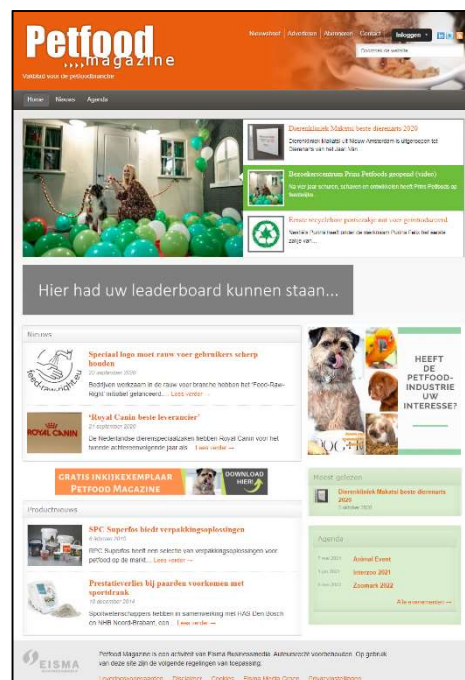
Petfood magazine

Vakblad voor de petfoodbranche

Nieuwsbrief | Adverteren | Abonneren | Contact | Inloggen

Doorzoek de website

Home | Nieuws | Agenda

Dierenkliniek Maketsi beste dierenarts 2020
Dierenkliniek Maketsi uit Nieuw-Amsterdam is uitgeroepen tot Dierenarts van het jaar. Van

Dierenkliniek Prins Petfoods geopend (video)
Na vier jaar schuren, schaven en ontwikkelen heeft Prins Petfoods op Nederland

Eerste recyclebare petfoodzak voor hondenvoer
Nestlé Purina heeft onder de merknaam Purina Felix een eerste zakje van

Hier had uw leaderboard kunnen staan...

Nieuws

Speciaal logo moet rauw voer gebruikers scherp houden
22 september 2020
Bedrijven werkzaam in de rauw voer branche hebben het 'Food-Raw-Right' initiatief gelanceerd. ... Lees verder →

'Royal Canin beste leverancier'
21 september 2020
De Nederlandse dierenspeciaalzaken hebben Royal Canin voor het tweede achtereenvolgende jaar als ... Lees verder →

HEEFT DE PETFOOD-INDUSTRIE UW INTERESSE?

GRATIS INKIJKEXEMPLAAR PETFOOD MAGAZINE
DOWNLOAD HIER!

Meest gelezen

Dierenkliniek Maketsi beste dierenarts 2020
2 oktober 2020

Agenda

Animal Event
Interzoo 2021
Zoomark 2022

Alle evenementen →

Productnieuws

SPC Superfos biedt verpakkingsoplossingen
6 februari 2015
RPC Superfos heeft een selectie van verpakkingsoplossingen voor petfood op de markt... Lees verder →

Prestatieverlies bij paarden voorkomen met sportdrank
18 december 2014
Sportwetenschappers hebben in samenwerking met HAS Den Bosch en NHB Noord-Brabant, een ... Lees verder →

EISMA

Petfood Magazine is een activiteit van Eisma Businessmedia. Auteursrecht voorbehouden. Op gebruik van deze site zijn de volgende regelingen van toepassing.

Leveringsvoorwaarden | Disclaimer | Cookies | Eisma Media Groep | Privacyinstellingen